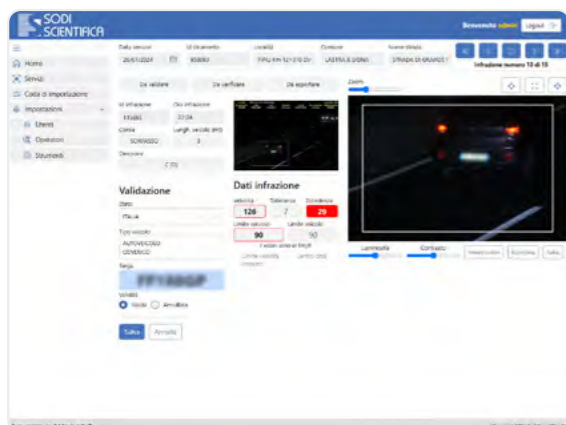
SODI SCIENTIFICA

Benvenuto admin Logout

Home
Servizi
Coda di importazione
Impostazioni
Utenti
Operatori
Strumenti

Data servizio
20/01/2024
Id strumento
Località
Comune
Nome strada

Da validare
Da verificare
Da esportare

Infrazione numero 10 di 15

Id infrazione
Ora infrazione
22:24
Classe
Lungh. veicolo (m)
3
Direzione

Zoom

Validazione
Stato
Italia
Tipo veicolo
AUTOVEICOLO GENERICO
Targa
Validità
Valida
Annullata

Salva
Annulla

Dati infrazione
Velocità
126
Tolleranza
7
Eccedenza
29
Limite veicolo
90
Limite veicolo
90

Luminosità
Contrasto
Salva